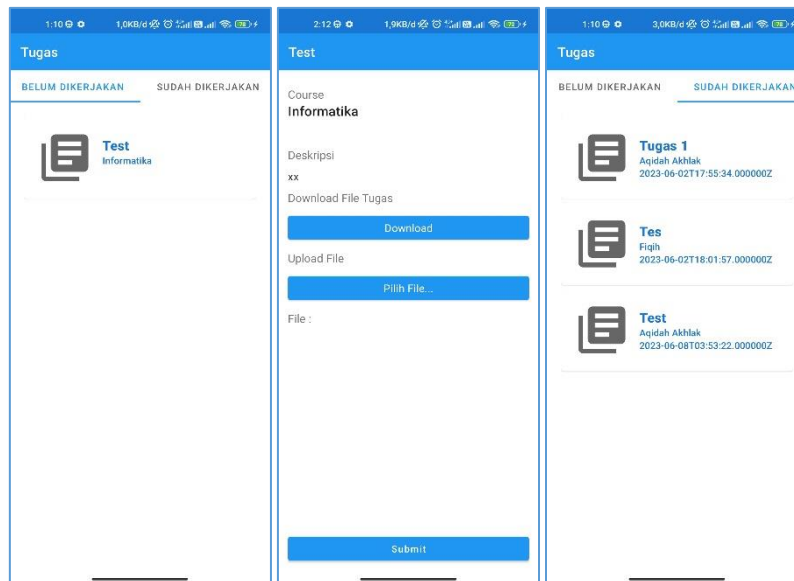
1:10 1,0KB/d 78

Tugas

BELUM DIKERJAKAN SUDAH DIKERJAKAN

Test
Informatika

2:12 1,9KB/d 78

Test

Course
Informatika

Deskripsi
xx

Download File Tugas

Download

Upload File

Pilih File...

File :

Submit

1:10 3,0KB/d 78

Tugas

BELUM DIKERJAKAN SUDAH DIKERJAKAN

Tugas 1
Aqidah Akhlak
2023-06-02T17:55:34.000000Z

Tes
Fiqih
2023-06-02T18:01:57.000000Z

Test
Aqidah Akhlak
2023-06-08T03:53:22.000000Z